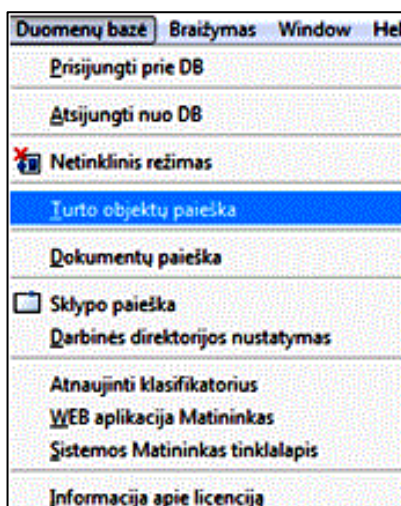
Duomenų bazė Braižymas Window Hel

Prisijungti prie DB

Atsijungti nuo DB

Netinklinis režimas

Turto objektų paieška

Dokumentų paieška

Sklypo paieška

Darbinės direktorijos nustatymas

Atnaujinti klasifikatorius

WEB aplikacija Matininkas

Sistemos Matininkas tinklalapis

Informacija apie licenciją